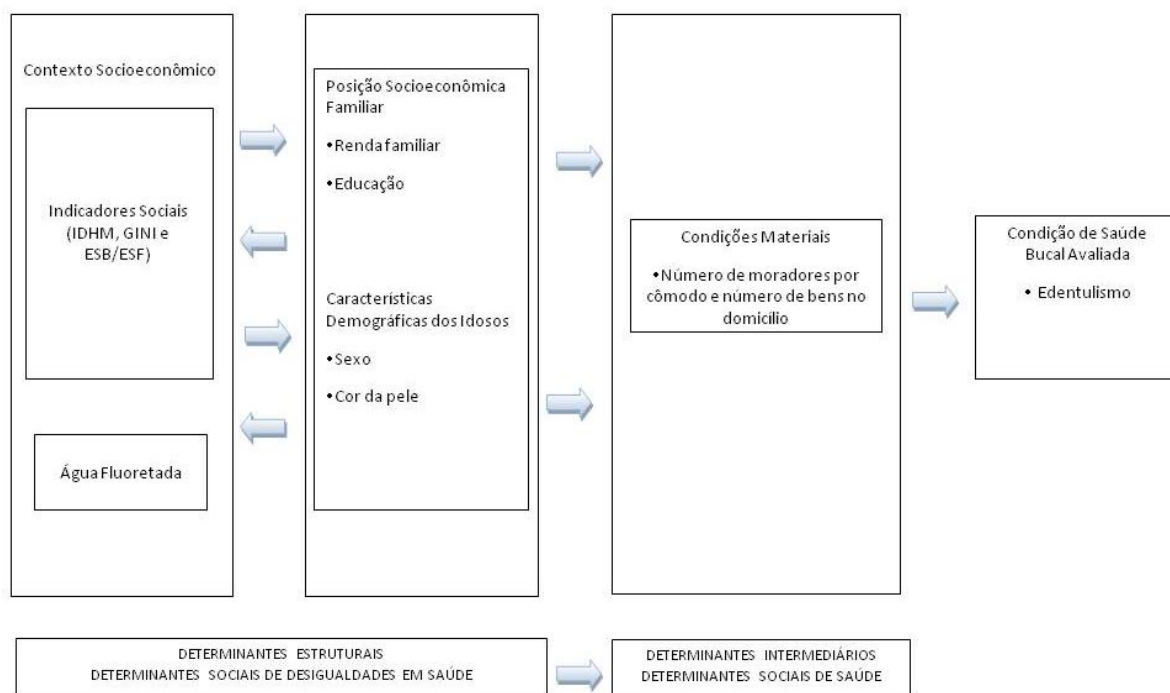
Contexto Socioeconômico

Indicadores Sociais (IDHM, GINI e ESB/ESF)

Água Fluoretada

Posição Socioeconômica Familiar

•Renda familiar

•Educação

Características Demográficas dos Idosos

•Sexo

•Cor da pele

Condições Materiais

•Número de moradores por cômodo e número de bens no domicilio

Condição de Saúde Bucal Avaliada

• Edentulismo

DETERMINANTES ESTRUTURAIS
DETERMINANTES SOCIAIS DE DESIGUALDADES EM SAÚDE

DETERMINANTES INTERMEDIÁRIOS
DETERMINANTES SOCIAIS DE SAÚDE